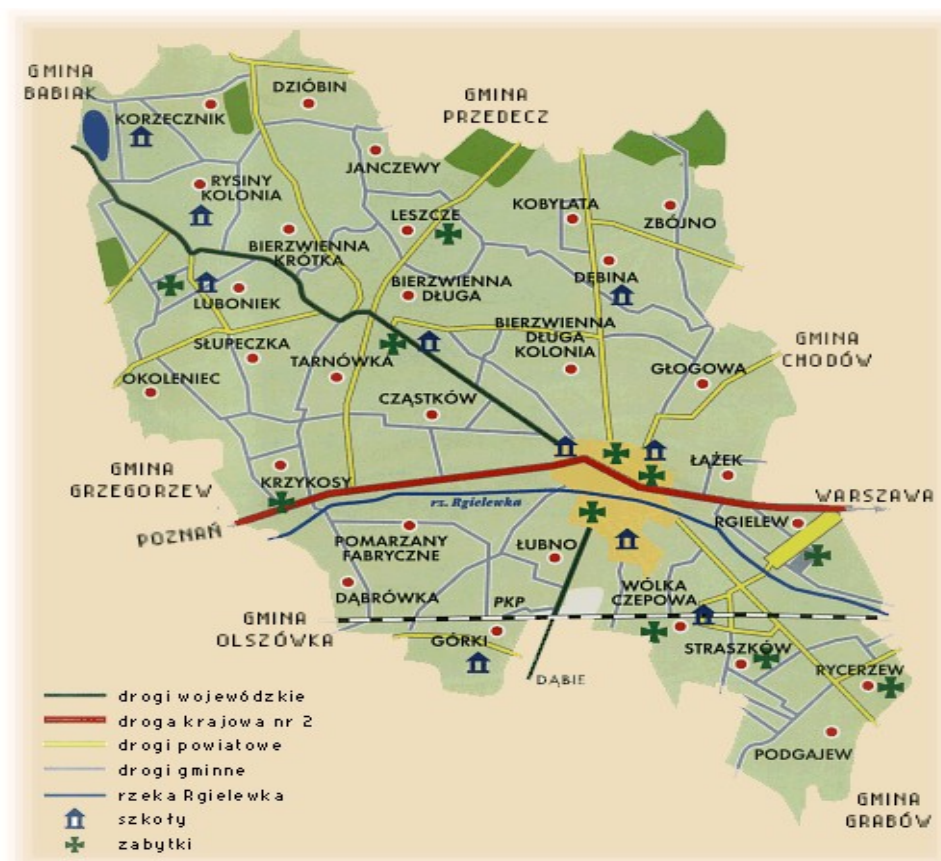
GMINA BABIAK

KORZECZNIK

DZIÓBIN

GMINA PRZEDECZ

JANCZEWY

RYSINY KOLONIA

LESZCZE

KOBYLATA

ZBÓJNO

BIERZWIENNA KRÓTKA

BIERZWIENNA DŁUGA

DĘBINA

LUBONIEK

BIERZWIENNA DŁUGA KOLONIA

GMINA CHODÓW

SŁUPECZKA

TARNÓWKA

GŁOGOWA

OKOLENIEC

CZĄSTKÓW

ŁĄŻEK

GMINA GRZEGORZEW

KRZYKOSY

WARSZAWA

rz. Rgielewka

RGIELEW

POZNAŃ

POMARZANY FABRYCZNE

ŁUBNO

WÓLKA CZEPOWA

DĄBRÓWKA

PKP

GMINA OLSZÓWKA

GÓRKI

STRASZKÓW

RYCERZEW

DĄBIE

PODGAJEW

GMINA GRABÓW

drogi wojewódzkie
droga krajowa nr 2
drogi powiatowe
drogi gminne
rzeka Rgielewka
szkoły
zabytki